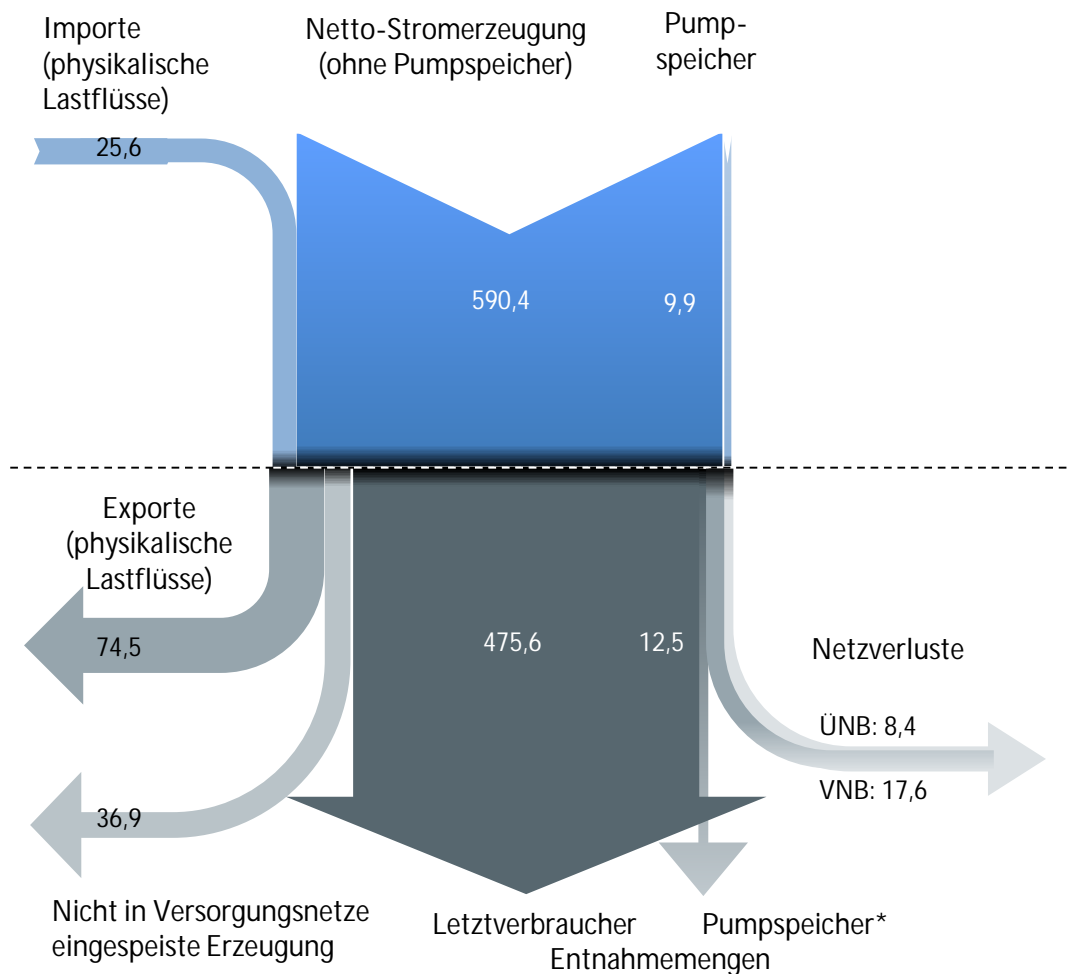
Importe (physikalische Lastflüsse)

Netto-Stromerzeugung (ohne Pumpspeicher)

Pumpspeicher

25,6

590,4

9,9

Exporte (physikalische Lastflüsse)

74,5

475,6

12,5

Netzverluste

ÜNB: 8,4

VNB: 17,6

36,9

Nicht in Versorgungsnetze eingespeiste Erzeugung

Letztverbraucher Entnahmemengen

Pumpspeicher*